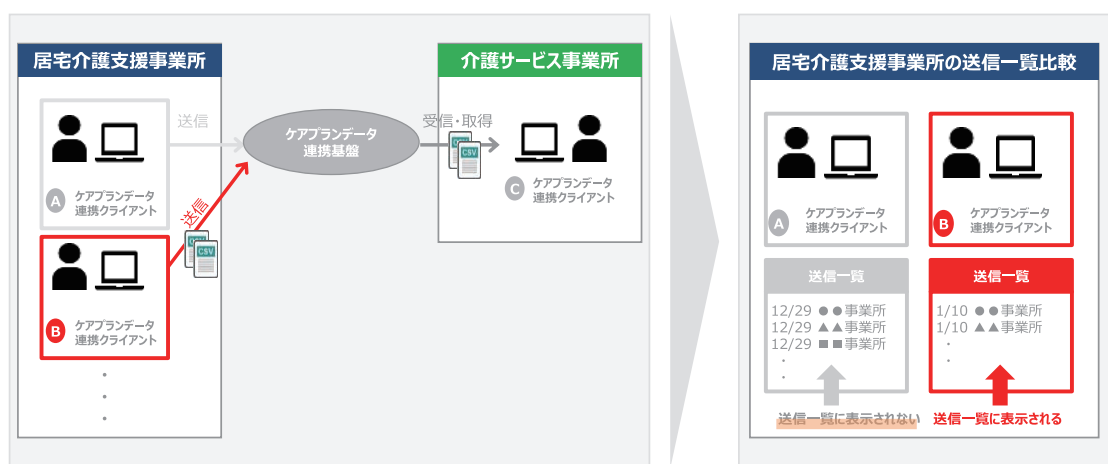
居宅介護支援事業所

送信

A ケアプランデータ連携クライアント

送信

B ケアプランデータ連携クライアント

・
・
・

ケアプランデータ連携基盤

CSV

受信・取得

介護サービス事業所

C ケアプランデータ連携クライアント

居宅介護支援事業所の送信一覧比較

A ケアプランデータ連携クライアント

B ケアプランデータ連携クライアント

送信一覧

12/29 ●●事業所
12/29 ▲▲事業所
12/29 ■■事業所
・
・

送信一覧

1/10 ●●事業所
1/10 ▲▲事業所
・
・

送信一覧に表示されない

送信一覧に表示される